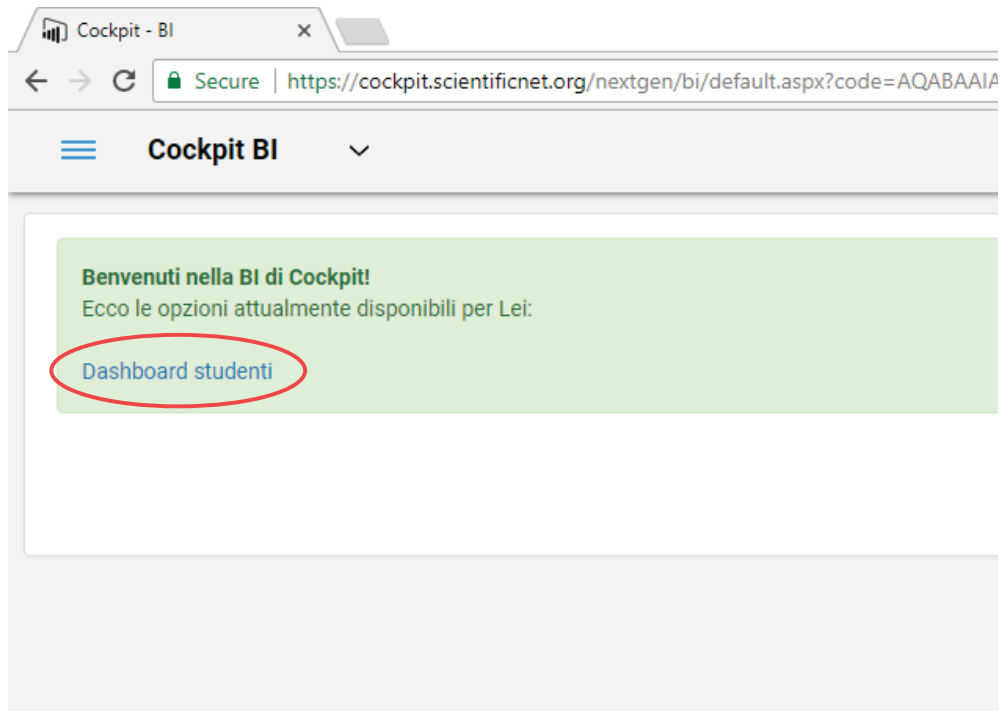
Cockpit - BI ×

Secure https://cockpit.scientificnet.org/nextgen/bi/default.aspx?code=AQABAAIA

Cockpit BI

Benvenuti nella BI di Cockpit!
Ecco le opzioni attualmente disponibili per Lei:

Dashboard studenti